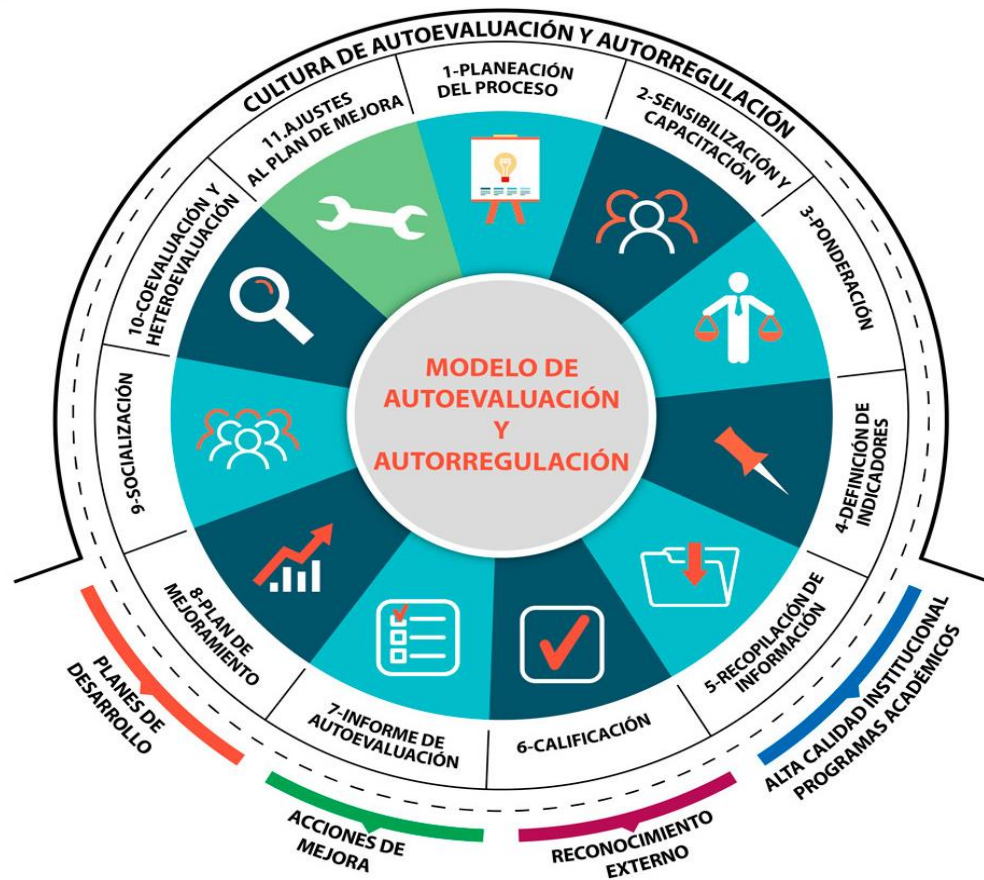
CULTURA DE AUTOEVALUACIÓN Y AUTORREGULACIÓN

1-PLANEACIÓN DEL PROCESO

2-SENSIBILIZACIÓN Y CAPACITACIÓN

3-PONDERACIÓN

4-DEFINICIÓN DE INDICADORES

5-RECOPILACIÓN DE INFORMACIÓN

6-CALIFICACIÓN

7-INFORME DE AUTOEVALUACIÓN

8-PLAN DE MEJORAMIENTO

9-SOCIALIZACIÓN

10-COEVALUACIÓN Y HETEROEVALUACIÓN

11.AJUSTES AL PLAN DE MEJORA

MODELO DE AUTOEVALUACIÓN Y AUTORREGULACIÓN

PLANES DE DESARROLLO

ACCIONES DE MEJORA

RECONOCIMIENTO EXTERNO

ALTA CALIDAD INSTITUCIONAL PROGRAMAS ACADÉMICOS